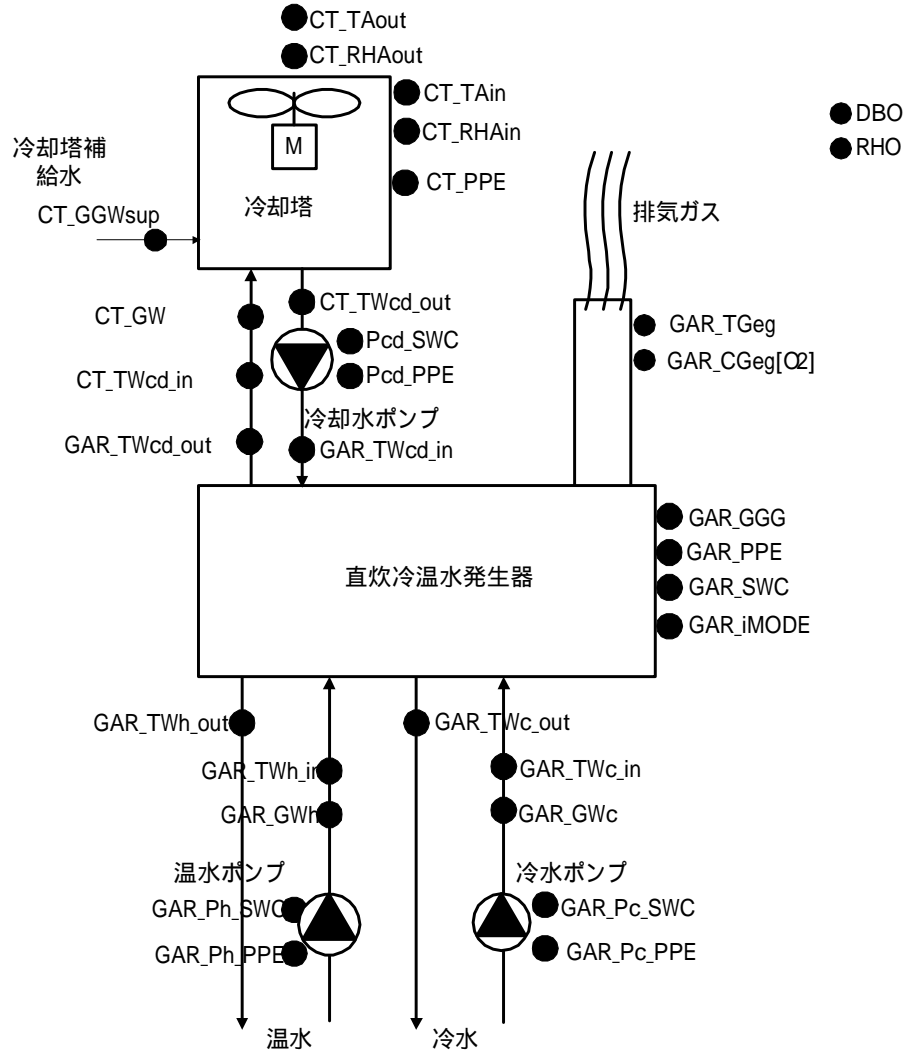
CT_TAout
CT_RHAout
CT_TAin
CT_RHAin
CT_PPE
M
冷却塔
DBO
RHO
冷却塔補給水
CT_GGWsup
排気ガス
CT_GW
CT_TWcd_out
Pcd_SWC
Pcd_PPE
CT_TWcd_in
GAR_TGeg
GAR_CGeg[O2]
冷却水ポンプ
GAR_TWcd_out
GAR_TWcd_in
直炊冷温水発生器
GAR_GGG
GAR_PPE
GAR_SWC
GAR_iMODE
GAR_TWh_out
GAR_TWc_out
GAR_TWh_in
GAR_TWc_in
GAR_GWh
GAR_GWc
温水ポンプ
冷水ポンプ
GAR_Ph_SWC
GAR_Pc_SWC
GAR_Ph_PPE
GAR_Pc_PPE
温水
冷水